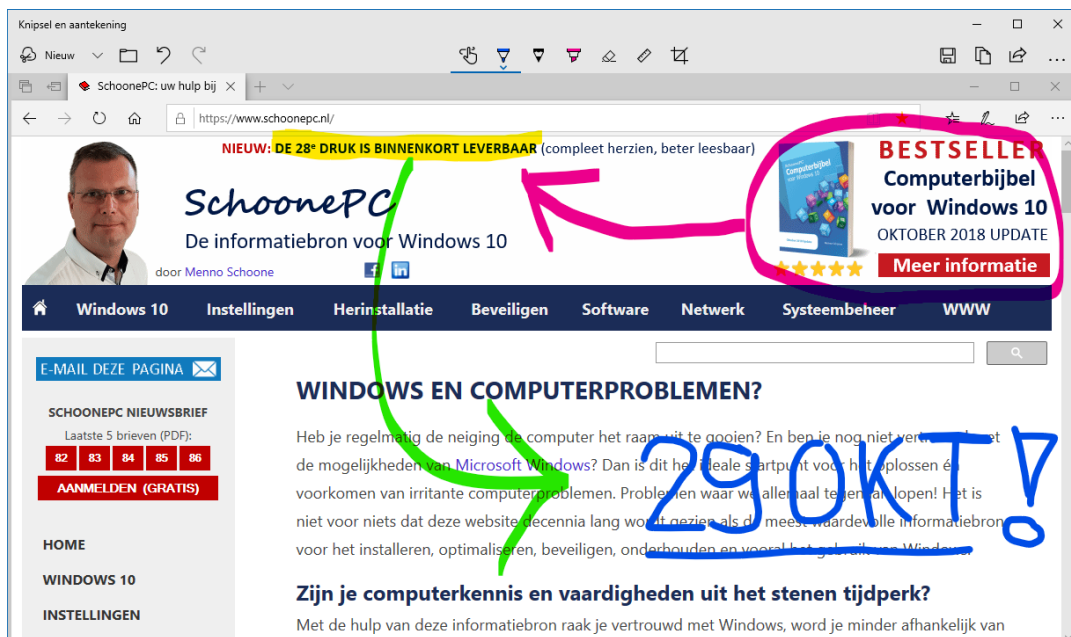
Knipsel en aantekening

Nieuw

SchoonePC: uw hulp bij

https://www.schoonepc.nl/

NIEUW: DE 28e DRUK IS BINNENKORT LEVERBAAR (compleet herzien, beter leesbaar)

SchoonePC

De informatiebron voor Windows 10

door Menno Schoone

BESTSELLER
Computerbijbel voor Windows 10
OKTOBER 2018 UPDATE
Meer informatie

Windows 10 | Instellingen | Herinstallatie | Beveiligen | Software | Netwerk | Systeembeheer | WWW

E-MAIL DEZE PAGINA

SCHOONEPC NIEUWSBRIEF
Laatste 5 brieven (PDF):
82 83 84 85 86
AANMELDEN (GRATIS)

HOME
WINDOWS 10
INSTELLINGEN

WINDOWS EN COMPUTERPROBLEMEN?

Heb je regelmatig de neiging de computer het raam uit te gooien? En ben je nog niet vertrouwd met de mogelijkheden van Microsoft Windows? Dan is dit het ideale startpunt voor het oplossen én voorkomen van irritante computerproblemen. Problemen waar we allemaal tegenaan lopen! Het is niet voor niets dat deze website decennia lang wordt gezien als de meest waardevolle informatiebron voor het installeren, optimaliseren, beveiligen, onderhouden en vooral het gebruik van Windows.

Zijn je computerkennis en vaardigheden uit het stenen tijdperk?

Met de hulp van deze informatiebron raak je vertrouwd met Windows, word je minder afhankelijk van

29OKT!